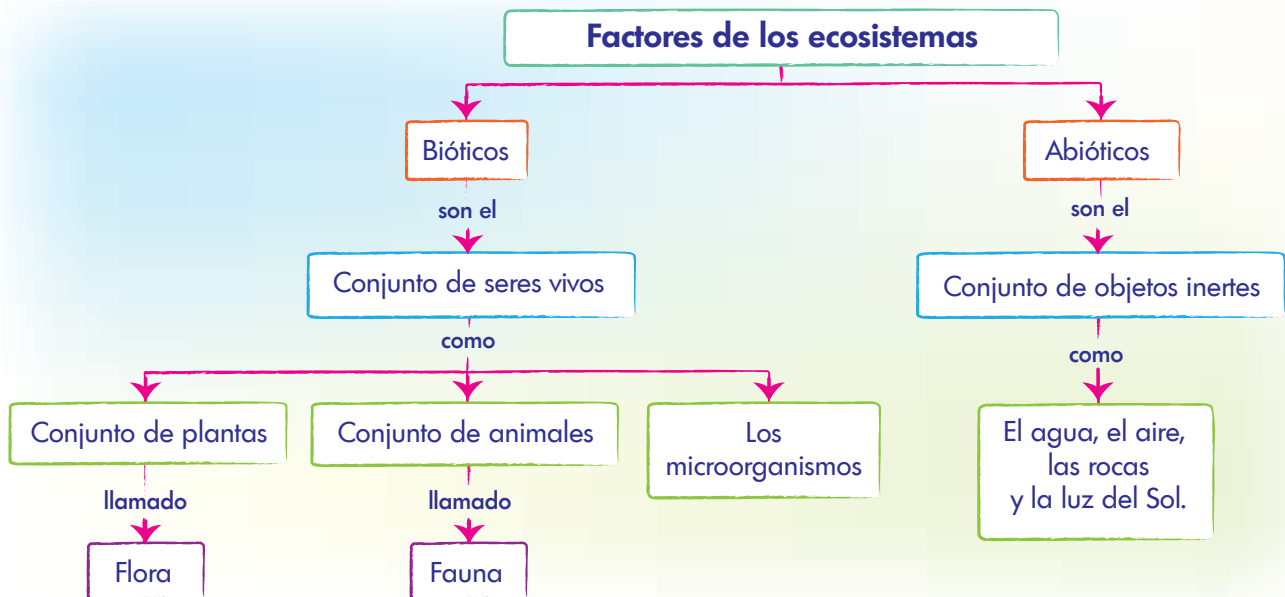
Factores de los ecosistemas

Bióticos

son el

Conjunto de seres vivos

como

Conjunto de plantas

llamado

Flora

Conjunto de animales

llamado

Fauna

Los microorganismos

Abióticos

son el

Conjunto de objetos inertes

como

El agua, el aire, las rocas y la luz del Sol.